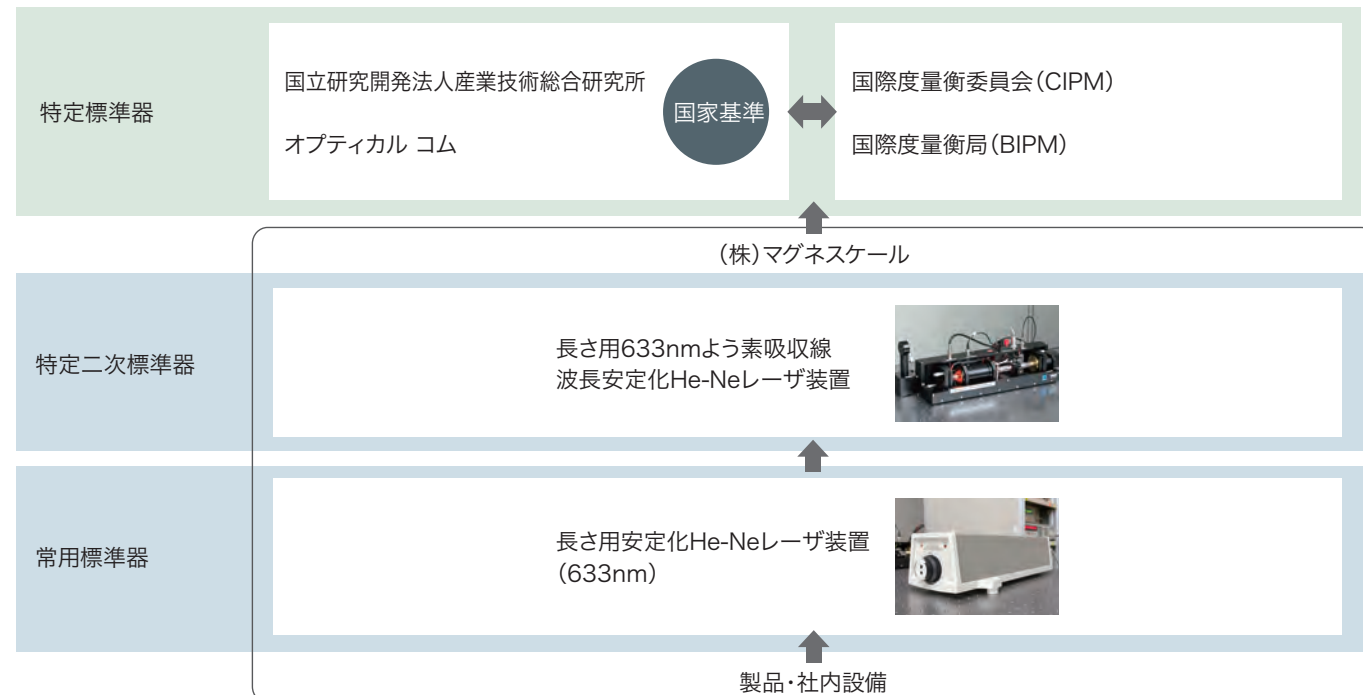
特定標準器

国立研究開発法人産業技術総合研究所

オプティカル コム

国家基準

国際度量衡委員会(CIPM)

国際度量衡局(BIPM)

(株)マグネスケール

特定二次標準器

長さ用633nmよう素吸収線
波長安定化He-Neレーザ装置

常用標準器

長さ用安定化He-Neレーザ装置
(633nm)

製品・社内設備